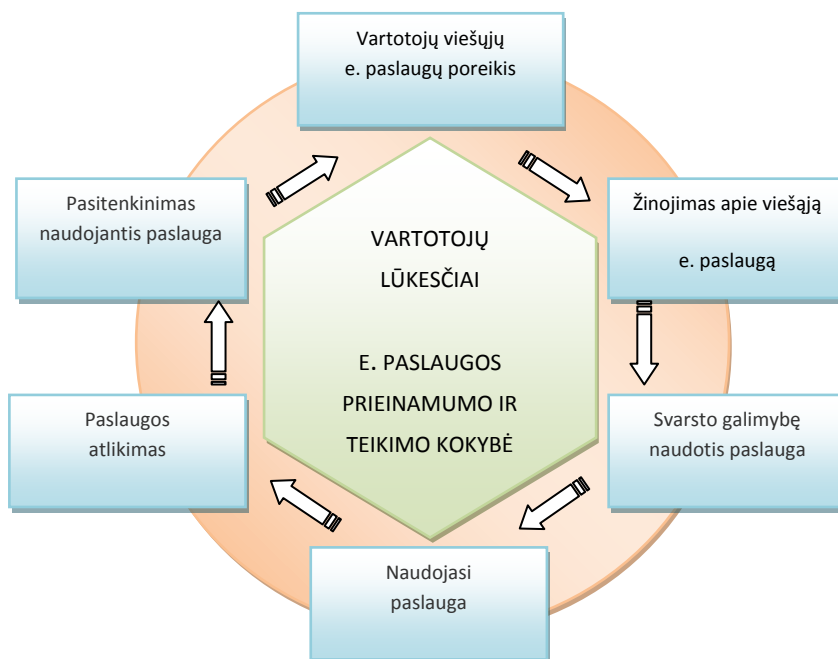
Vartotojų viešųjų e. paslaugų poreikis

Žinojimas apie viešąją e. paslaugą

Svarsto galimybę naudotis paslauga

Naudojasi paslauga

Paslaugos atlikimas

Pasitenkinimas naudojantis paslauga

VARTOTOJŲ LŪKESČIAI

E. PASLAUGOS PRIEINAMUMO IR TEIKIMO KOKYBĖ